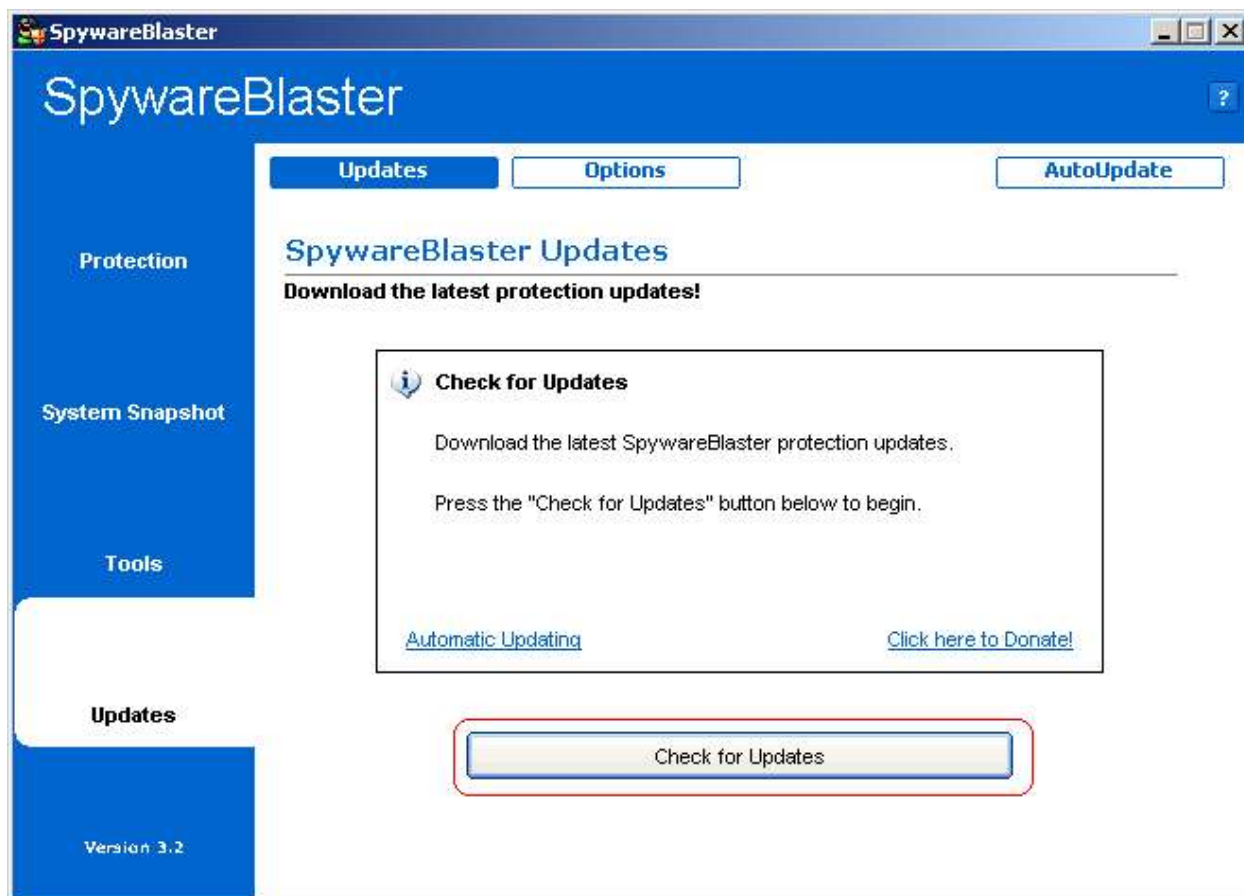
SpywareBlaster

SpywareBlaster

?

Updates
Options
AutoUpdate

Protection

System Snapshot

Tools

Updates

Version 3.2

SpywareBlaster Updates

Download the latest protection updates!

Check for Updates

Download the latest SpywareBlaster protection updates.

Press the "Check for Updates" button below to begin.

Automatic Updating

Click here to Donate!

Check for Updates